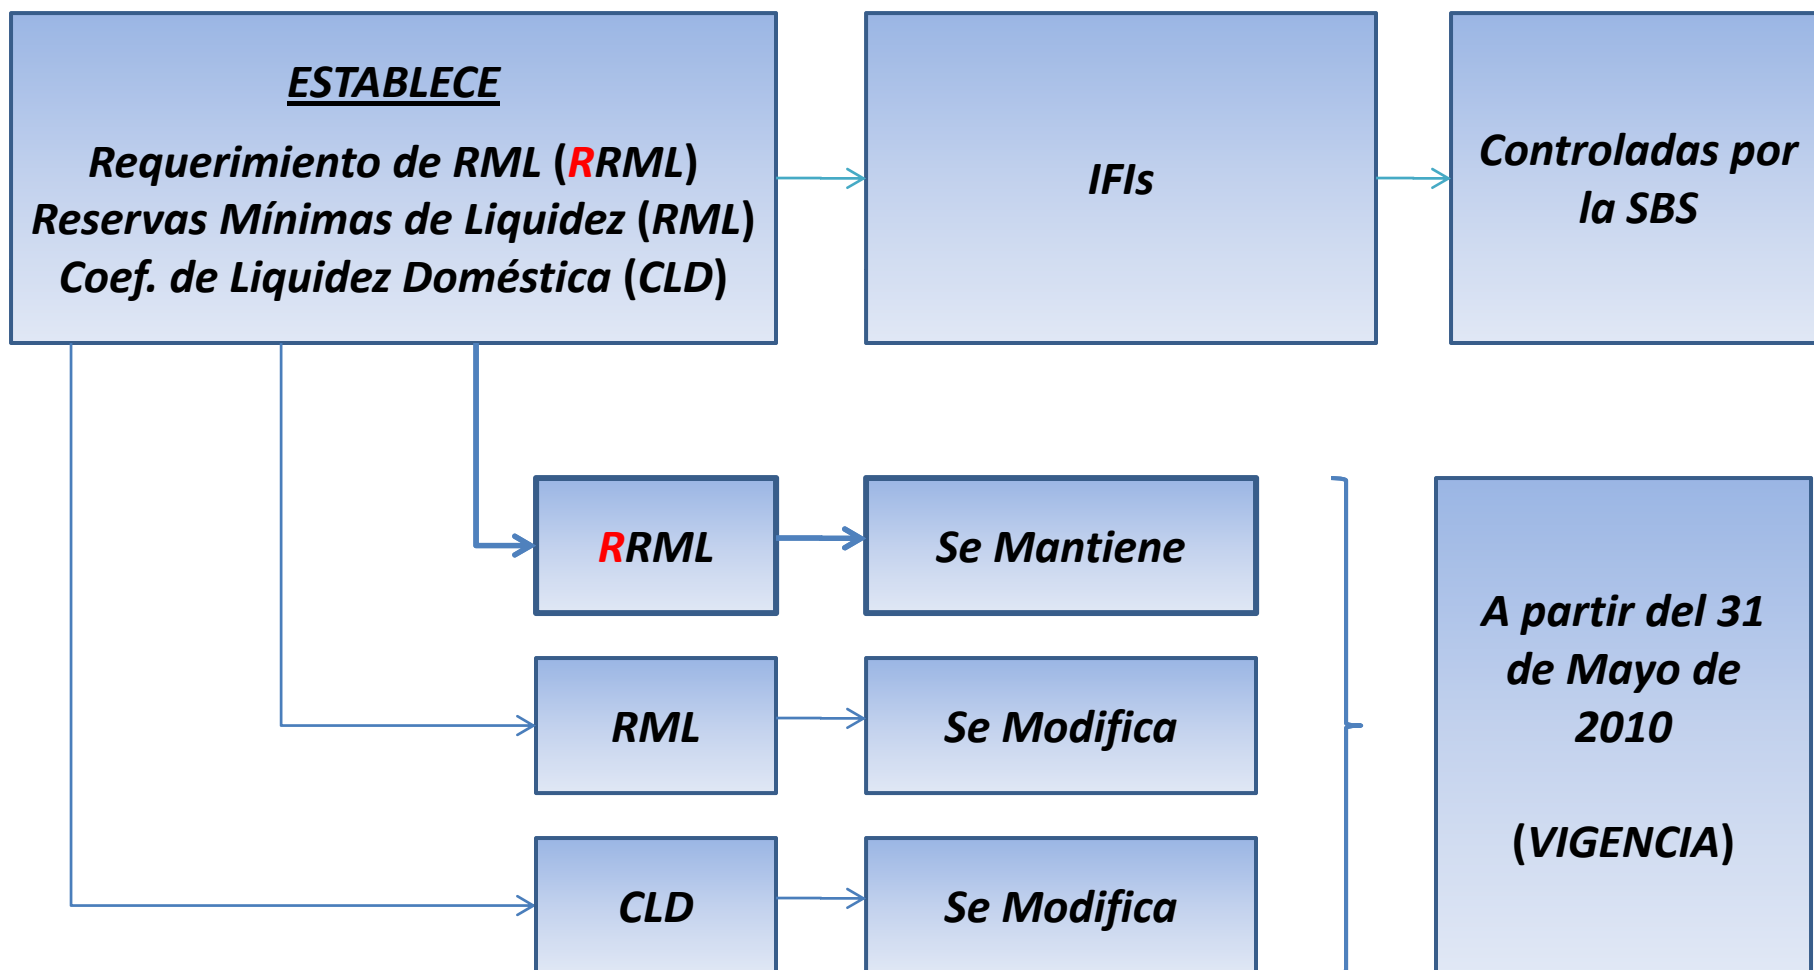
ESTABLECE

Requerimiento de RML (RRML)
Reservas Mínimas de Liquidez (RML)
Coef. de Liquidez Doméstica (CLD)

IFIs

Controladas por la SBS

RRML

Se Mantiene

RML

Se Modifica

CLD

Se Modifica

A partir del 31 de Mayo de 2010

(VIGENCIA)